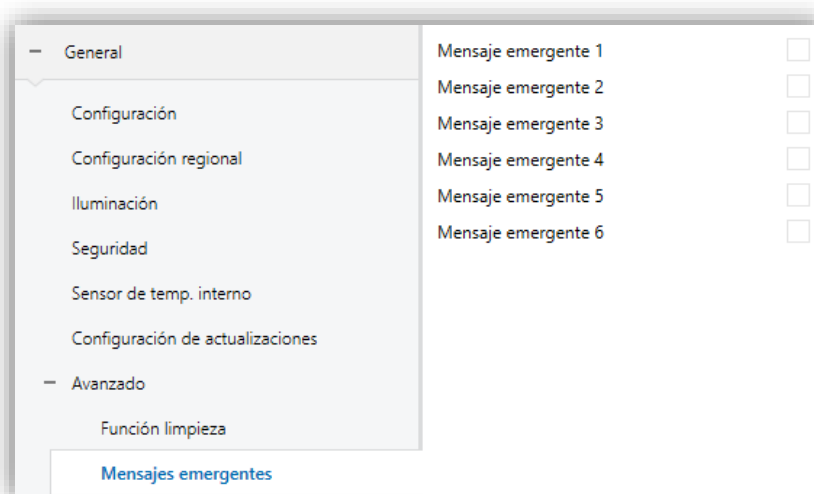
− General

Configuración

Configuración regional

Iluminación

Seguridad

Sensor de temp. interno

Configuración de actualizaciones

− Avanzado

Función limpieza

Mensajes emergentes

Mensaje emergente 1

Mensaje emergente 2

Mensaje emergente 3

Mensaje emergente 4

Mensaje emergente 5

Mensaje emergente 6